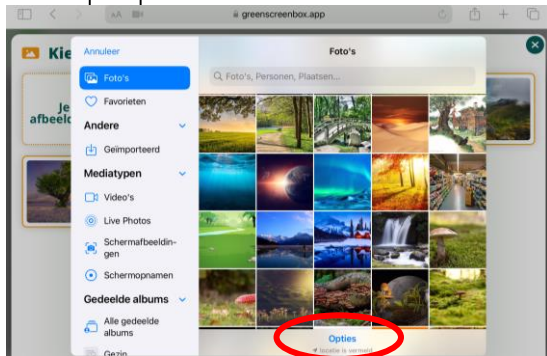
AA
greenscreenbox.app

Kie

Je
afbeeld

Annuleer

Foto's

Foto's

Favorieten

Andere

Geïmporteerd

Mediatypen

Video's

Live Photos

Schermafbeeldingen

Schermopnamen

Gedeelde albums

Alle gedeelde albums

Gezin

Foto's, Personen, Plaatsen...

Opties

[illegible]